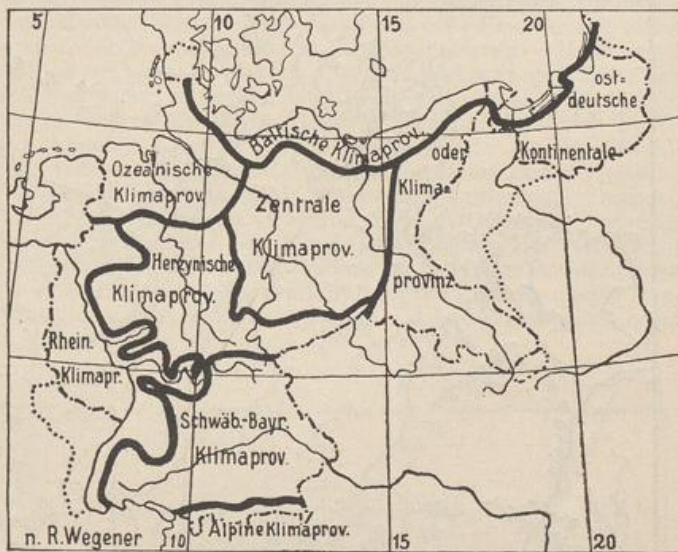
5
10
15
20
ost=
deutsche
Baltische Klimaprov.
oder
Kontinentale
Ozeanische
Klimaprov.
Zentrale
Klimaprov.
Klima=
provinz
Herzynische
Klimaprov.
Rhein.
Klimapr.
Schwäb.-Bayr.
Klimaprov.
Alpine Klimaprov.
n. R.Wegener
10
15
20